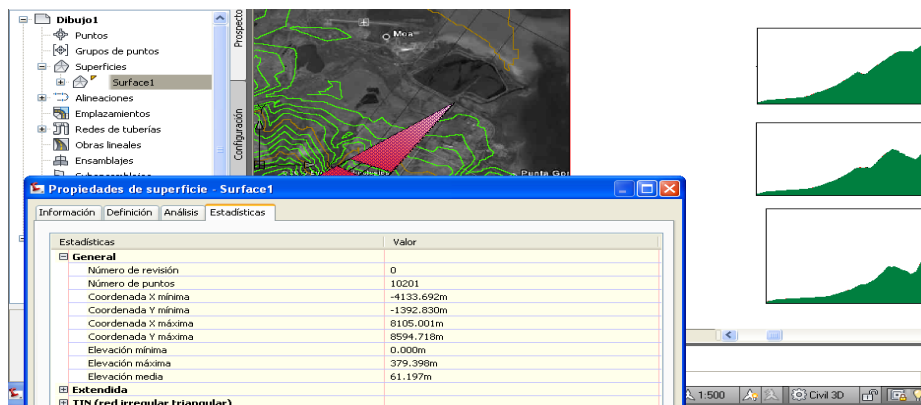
Dibujo1
Puntos
Grupos de puntos
Superficies
Surface1
Alineaciones
Emplazamientos
Redes de tuberías
Obras lineales
Ensamblajes

Prospecto
Configuración

Mesa
Punta Gru

Propiedades de superficie - Surface1

Información | Definición | Análisis | Estadísticas

| Estadísticas | Valor |
|---|---|
| General | |
| Número de revisión | 0 |
| Número de puntos | 10201 |
| Coordenada X mínima | -4133.692m |
| Coordenada Y mínima | -1392.830m |
| Coordenada X máxima | 8105.001m |
| Coordenada Y máxima | 8594.718m |
| Elevación mínima | 0.000m |
| Elevación máxima | 379.398m |
| Elevación media | 61.197m |
| Extendida | |
| TIN (red irregular triangular) | |

1:500
Civil 3D